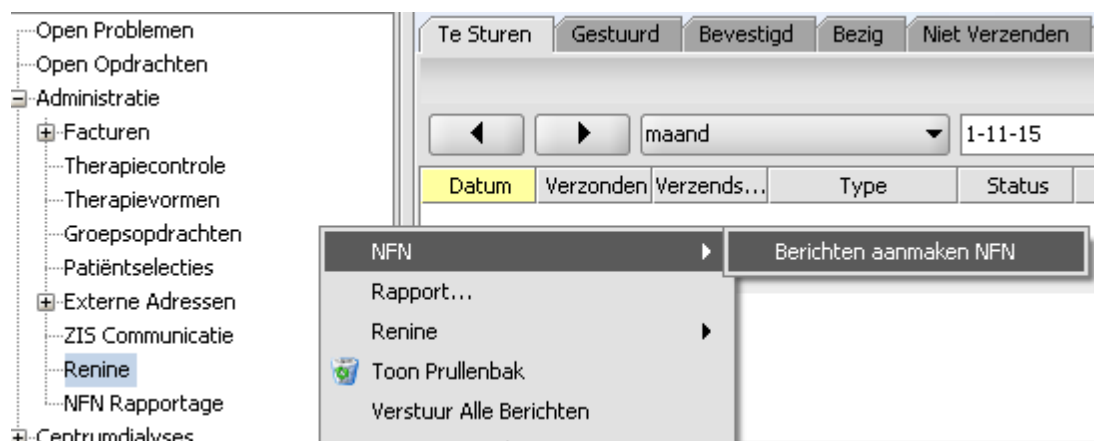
Open Problemen
Open Opdrachten
Administratie
Facturen
Therapiecontrole
Therapievormen
Groepsopdrachten
Patiëntselecties
Externe Adressen
ZIS Communicatie
Renine
NFN Rapportage
Centrumdialyses

Te Sturen | Gestuurd | Bevestigd | Bezig | Niet Verzenden

maand
1-11-15

| Datum | Verzonden | Verzends... | Type | Status |
|---|---|---|---|---|

NFN
Rapport...
Renine
Toon Prullenbak
Verstuur Alle Berichten

Berichten aanmaken NFN